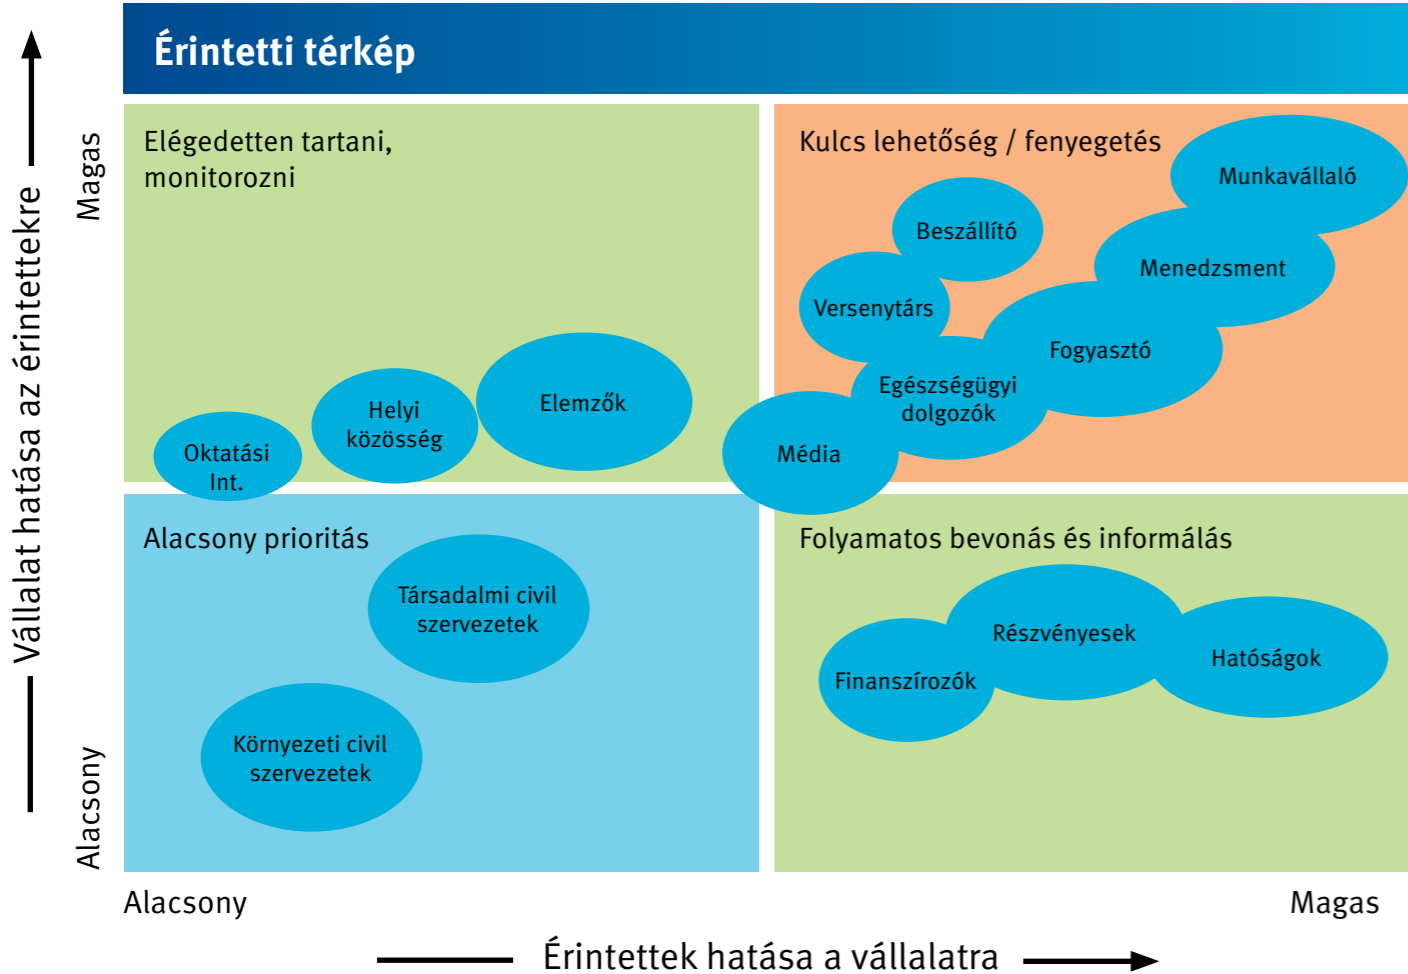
Érintetti térkép

Vállalat hatása az érintettekre

Magas

Alacsony

Elégedetten tartani, monitorozni

Oktatási Int.

Helyi közösség

Elemzők

Kulcs lehetőség / fenyegetés

Munkavállaló

Beszállító

Menedzsment

Versenytárs

Fogyasztó

Egészségügyi dolgozók

Média

Alacsony prioritás

Társadalmi civil szervezetek

Környezeti civil szervezetek

Folyamatos bevonás és informálás

Részvényesek

Hatóságok

Finanszírozók

Alacsony

Magas

Érintettek hatása a vállalatra